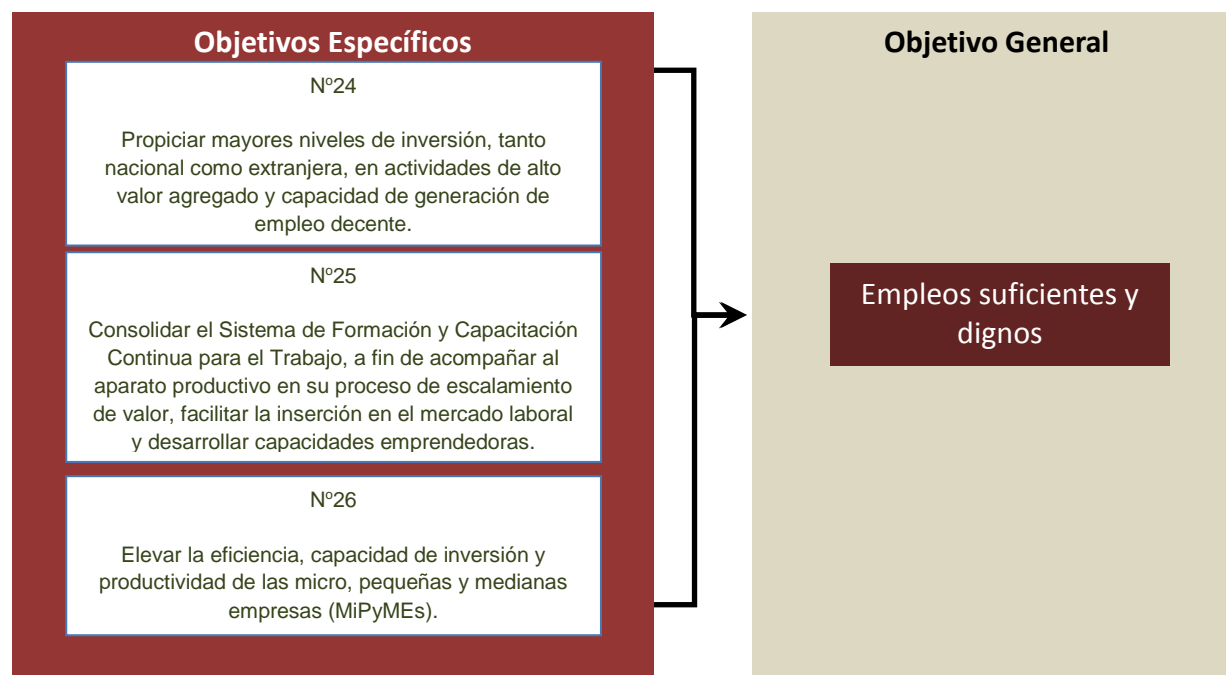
Objetivos Específicos

Nº24

Propiciar mayores niveles de inversión, tanto nacional como extranjera, en actividades de alto valor agregado y capacidad de generación de empleo decente.

Nº25

Consolidar el Sistema de Formación y Capacitación Continua para el Trabajo, a fin de acompañar al aparato productivo en su proceso de escalamiento de valor, facilitar la inserción en el mercado laboral y desarrollar capacidades emprendedoras.

Nº26

Elevar la eficiencia, capacidad de inversión y productividad de las micro, pequeñas y medianas empresas (MiPyMEs).

Objetivo General

Empleos suficientes y dignos